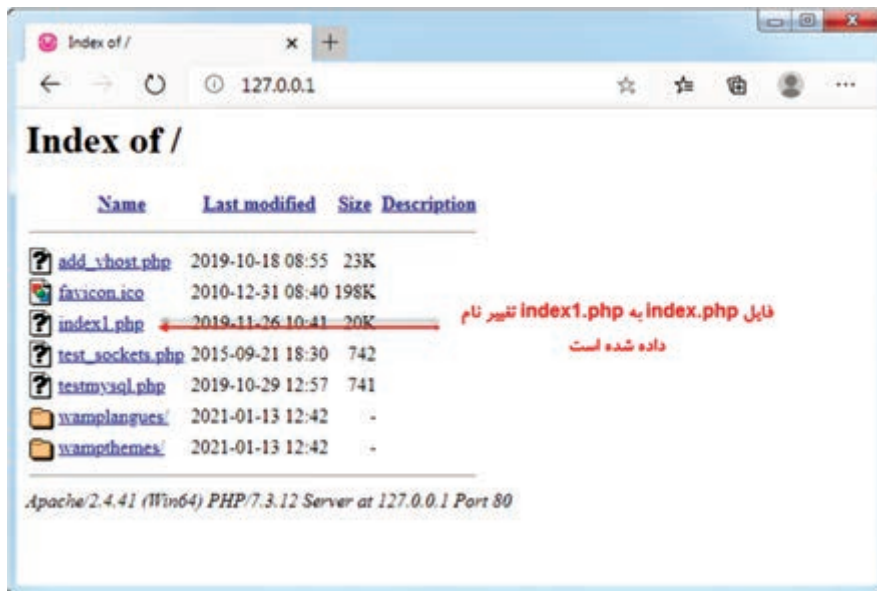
Index of / × +

127.0.0.1

Index of /

| Name | Last modified | Size | Description |
|---|---|---|---|
| add_vhost.php | 2019-10-18 08:55 | 23K | |
| favicon.ico | 2010-12-31 08:40 | 198K | |
| index1.php | 2019-11-26 10:41 | 20K | |
| test_sockets.php | 2015-09-21 18:30 | 742 | |
| testmysql.php | 2019-10-29 12:57 | 741 | |
| wamplangues/ | 2021-01-13 12:42 | - | |
| wampthemes/ | 2021-01-13 12:42 | - | |

فایل index.php به index1.php تغییر نام داده شده است

Apache/2.4.41 (Win64) PHP/7.3.12 Server at 127.0.0.1 Port 80